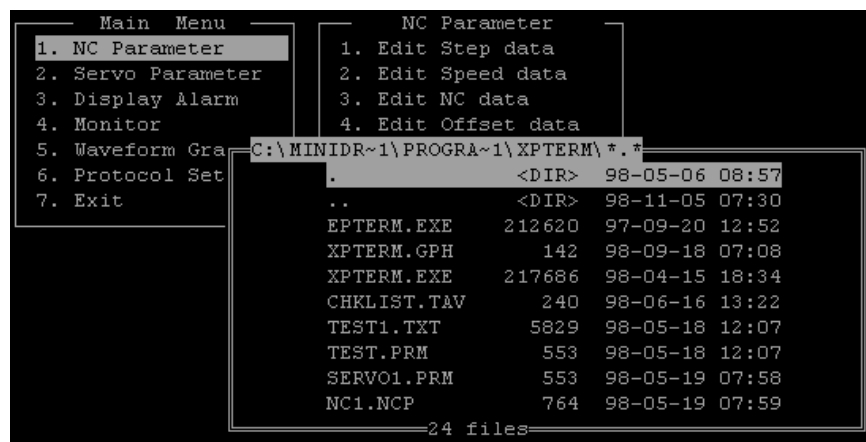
Main Menu

1. NC Parameter
2. Servo Parameter
3. Display Alarm
4. Monitor
5. Waveform Gra
6. Protocol Set
7. Exit

NC Parameter

1. Edit Step data
2. Edit Speed data
3. Edit NC data
4. Edit Offset data

C:\MINIDR~1\PROGRA~1\XPTERM\*.*

| | | | |
|---|---|---|---|
| . | <DIR> | 98-05-06 | 08:57 |
| .. | <DIR> | 98-11-05 | 07:30 |
| EPTERM.EXE | 212620 | 97-09-20 | 12:52 |
| XPTERM.GPH | 142 | 98-09-18 | 07:08 |
| XPTERM.EXE | 217686 | 98-04-15 | 18:34 |
| CHKLIST.TAV | 240 | 98-06-16 | 13:22 |
| TEST1.TXT | 5829 | 98-05-18 | 12:07 |
| TEST.PRM | 553 | 98-05-18 | 12:07 |
| SERVO1.PRM | 553 | 98-05-19 | 07:58 |
| NC1.NCP | 764 | 98-05-19 | 07:59 |

24 files